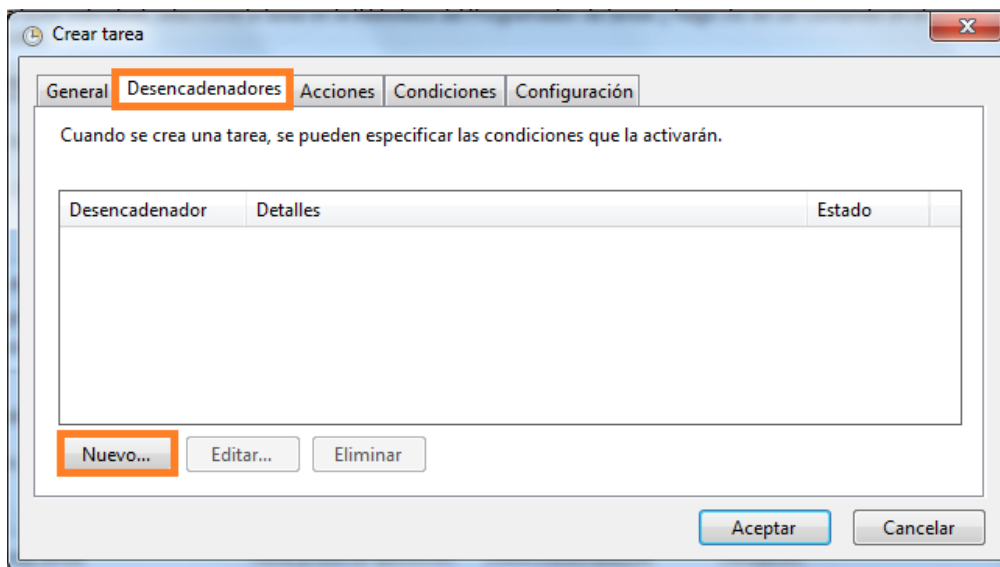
Crear tarea

General Desencadenadores Acciones Condiciones Configuración

Cuando se crea una tarea, se pueden especificar las condiciones que la activarán.

| Desencadenador | Detalles | Estado |
|---|---|---|

Nuevo... Editar... Eliminar

Aceptar Cancelar